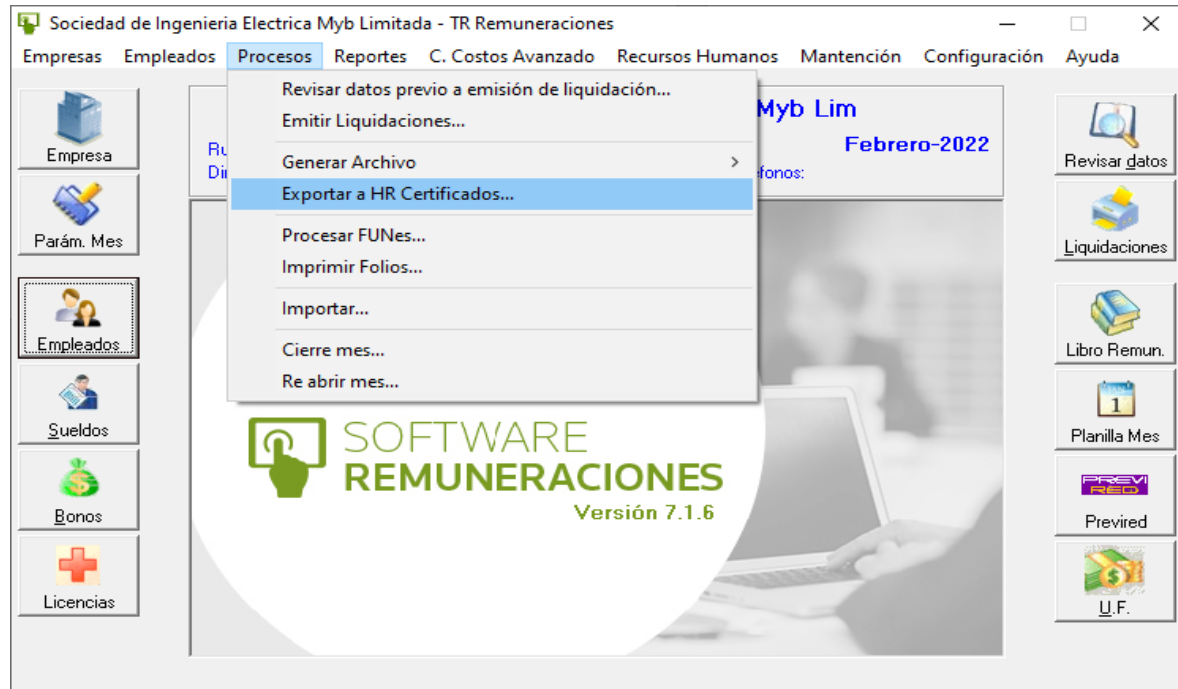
Sociedad de Ingenieria Electrica Myb Limitada - TR Remuneraciones

Empresas Empleados Procesos Reportes C. Costos Avanzado Recursos Humanos Mantención Configuración Ayuda

Empresa
Parám. Mes
Empleados
Sueldos
Bonos
Licencias

Revisar datos previo a emisión de liquidación...
Emitir Liquidaciones...
Generar Archivo
Exportar a HR Certificados...
Procesar FUNes...
Imprimir Folios...
Importar...
Cierre mes...
Re abrir mes...

Myb Lim
Febrero-2022
Ru
Di
fonos:

SOFTWARE
REMUNERACIONES
Versión 7.1.6

Revisar datos
Liquidaciones
Libro Remun.
1
Planilla Mes
PREVI RED
Previred
U.F.